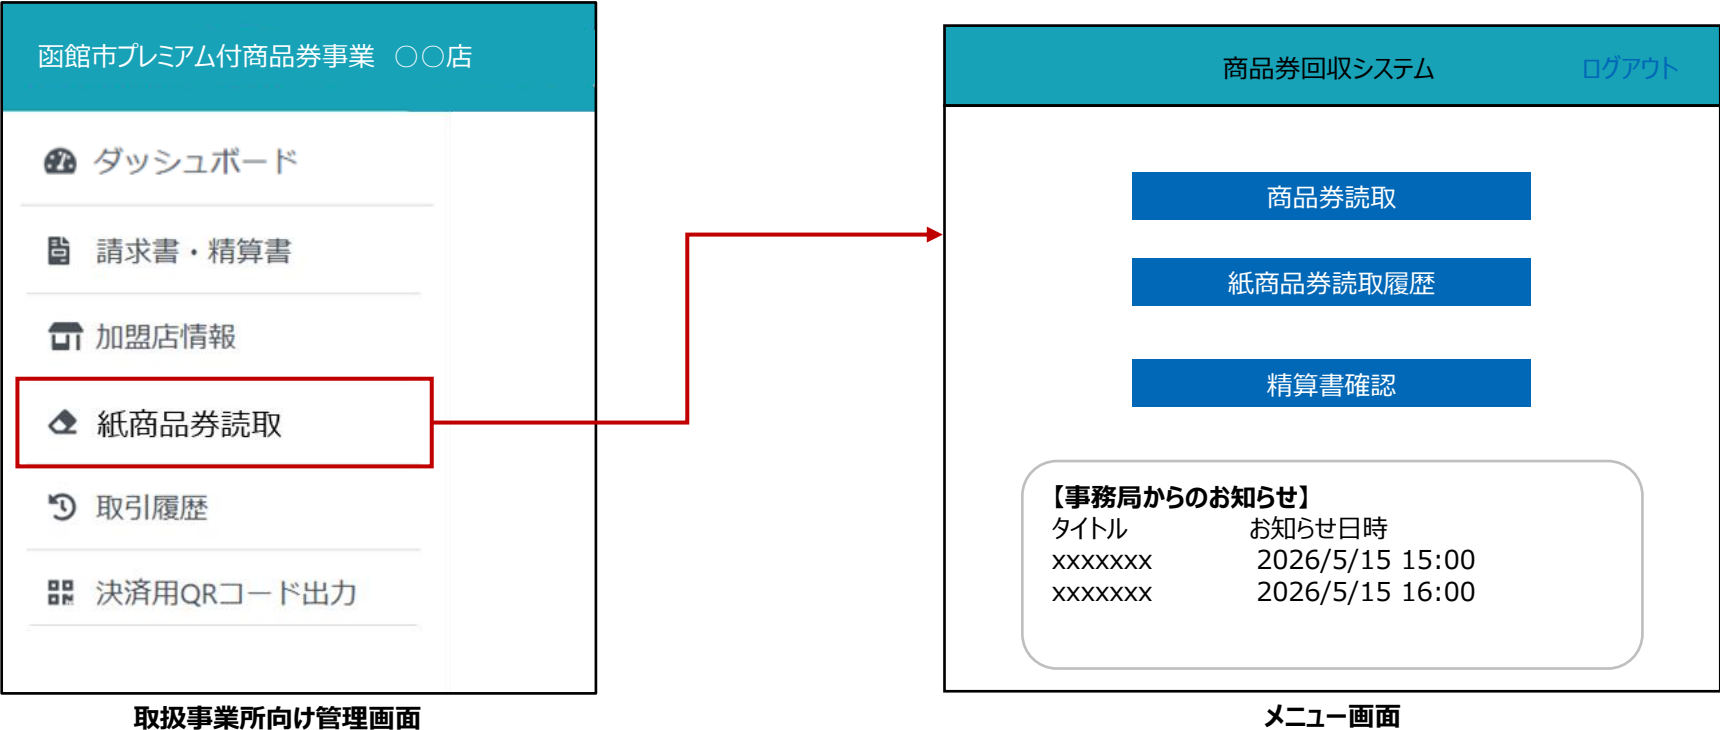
函館市プレミアム付商品券事業　〇〇店

ダッシュボード

請求書・精算書

加盟店情報

紙商品券読取

取引履歴

決済用QRコード出力

取扱事業所向け管理画面

商品券回収システム

ログアウト

商品券読取

紙商品券読取履歴

精算書確認

【事務局からのお知らせ】

| タイトル | お知らせ日時 |
|---|---|
| xxxxxxx | 2026/5/15 15:00 |
| xxxxxxx | 2026/5/15 16:00 |

メニュー画面